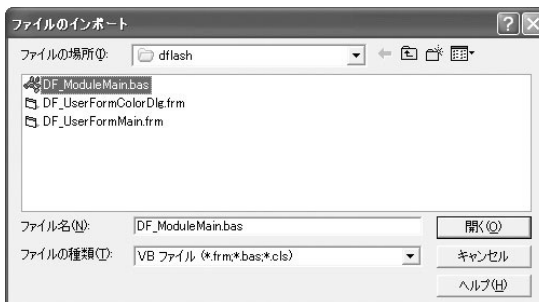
ファイルのインポート

ファイルの場所(I): dflash

DF_ModuleMain.bas
DF_UserFormColorDlg.frm
DF_UserFormMain.frm

ファイル名(N): DF_ModuleMain.bas
ファイルの種類(T): VB ファイル (*.frm;*.bas;*.cls)

開く(O)
キャンセル
ヘルプ(H)